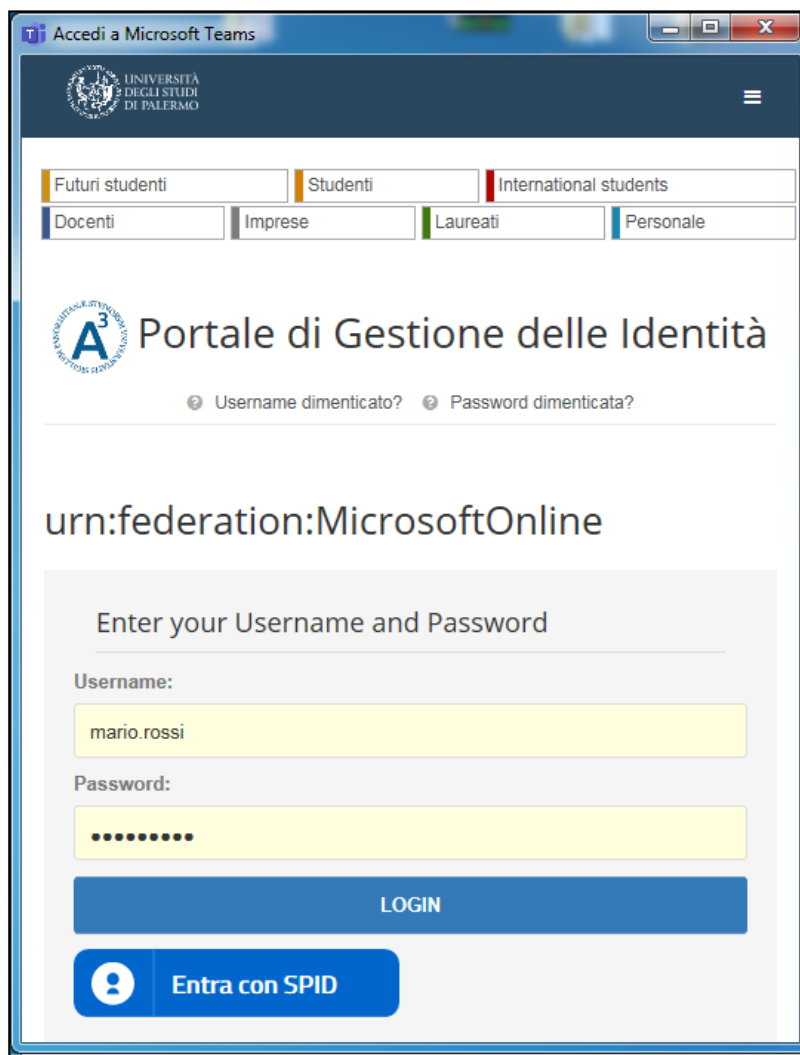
Accedi a Microsoft Teams

UNIVERSITÀ DEGLI STUDI DI PALERMO

Futuri studenti
Studenti
International students
Docenti
Imprese
Laureati
Personale

$A^3$ Portale di Gestione delle Identità

Username dimenticato? Password dimenticata?

urn:federation:MicrosoftOnline

Enter your Username and Password

Username:

mario.rossi

Password:

•••••••••

LOGIN

Entra con SPID